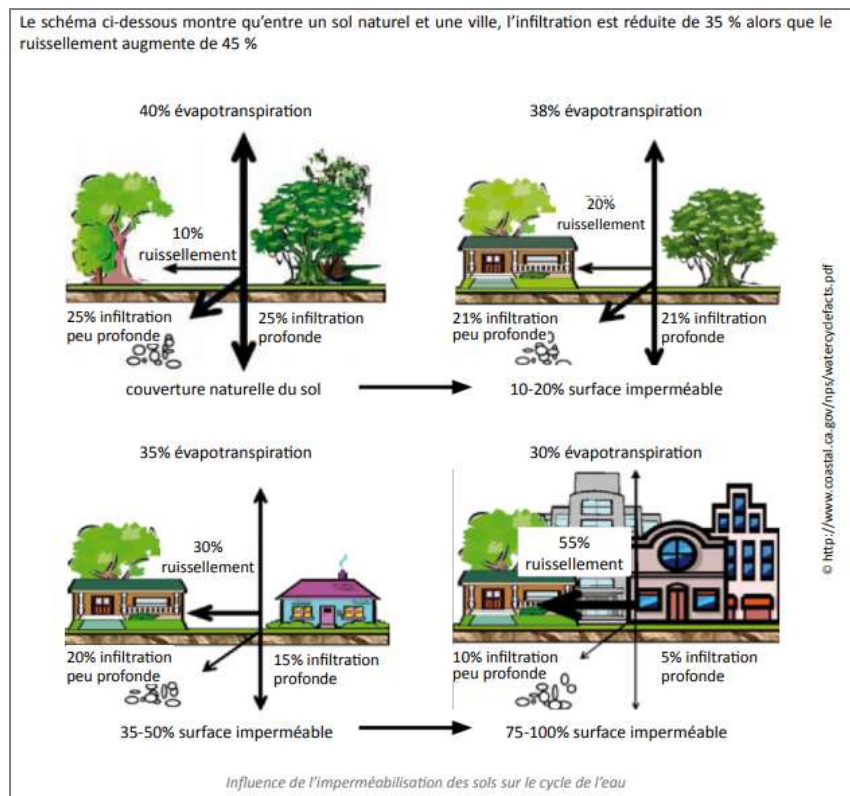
Le schéma ci-dessous montre qu'entre un sol naturel et une ville, l'infiltration est réduite de 35 % alors que le ruissellement augmente de 45 %

40% évapotranspiration

10% ruissellement

25% infiltration peu profonde

25% infiltration profonde

couverture naturelle du sol

38% évapotranspiration

20% ruissellement

21% infiltration peu profonde

21% infiltration profonde

10-20% surface imperméable

35% évapotranspiration

30% ruissellement

20% infiltration peu profonde

15% infiltration profonde

35-50% surface imperméable

30% évapotranspiration

55% ruissellement

10% infiltration peu profonde

5% infiltration profonde

75-100% surface imperméable

© http://www.coastal.ca.gov/nps/watercyclefacts.pdf

Influence de l'imperméabilisation des sols sur le cycle de l'eau